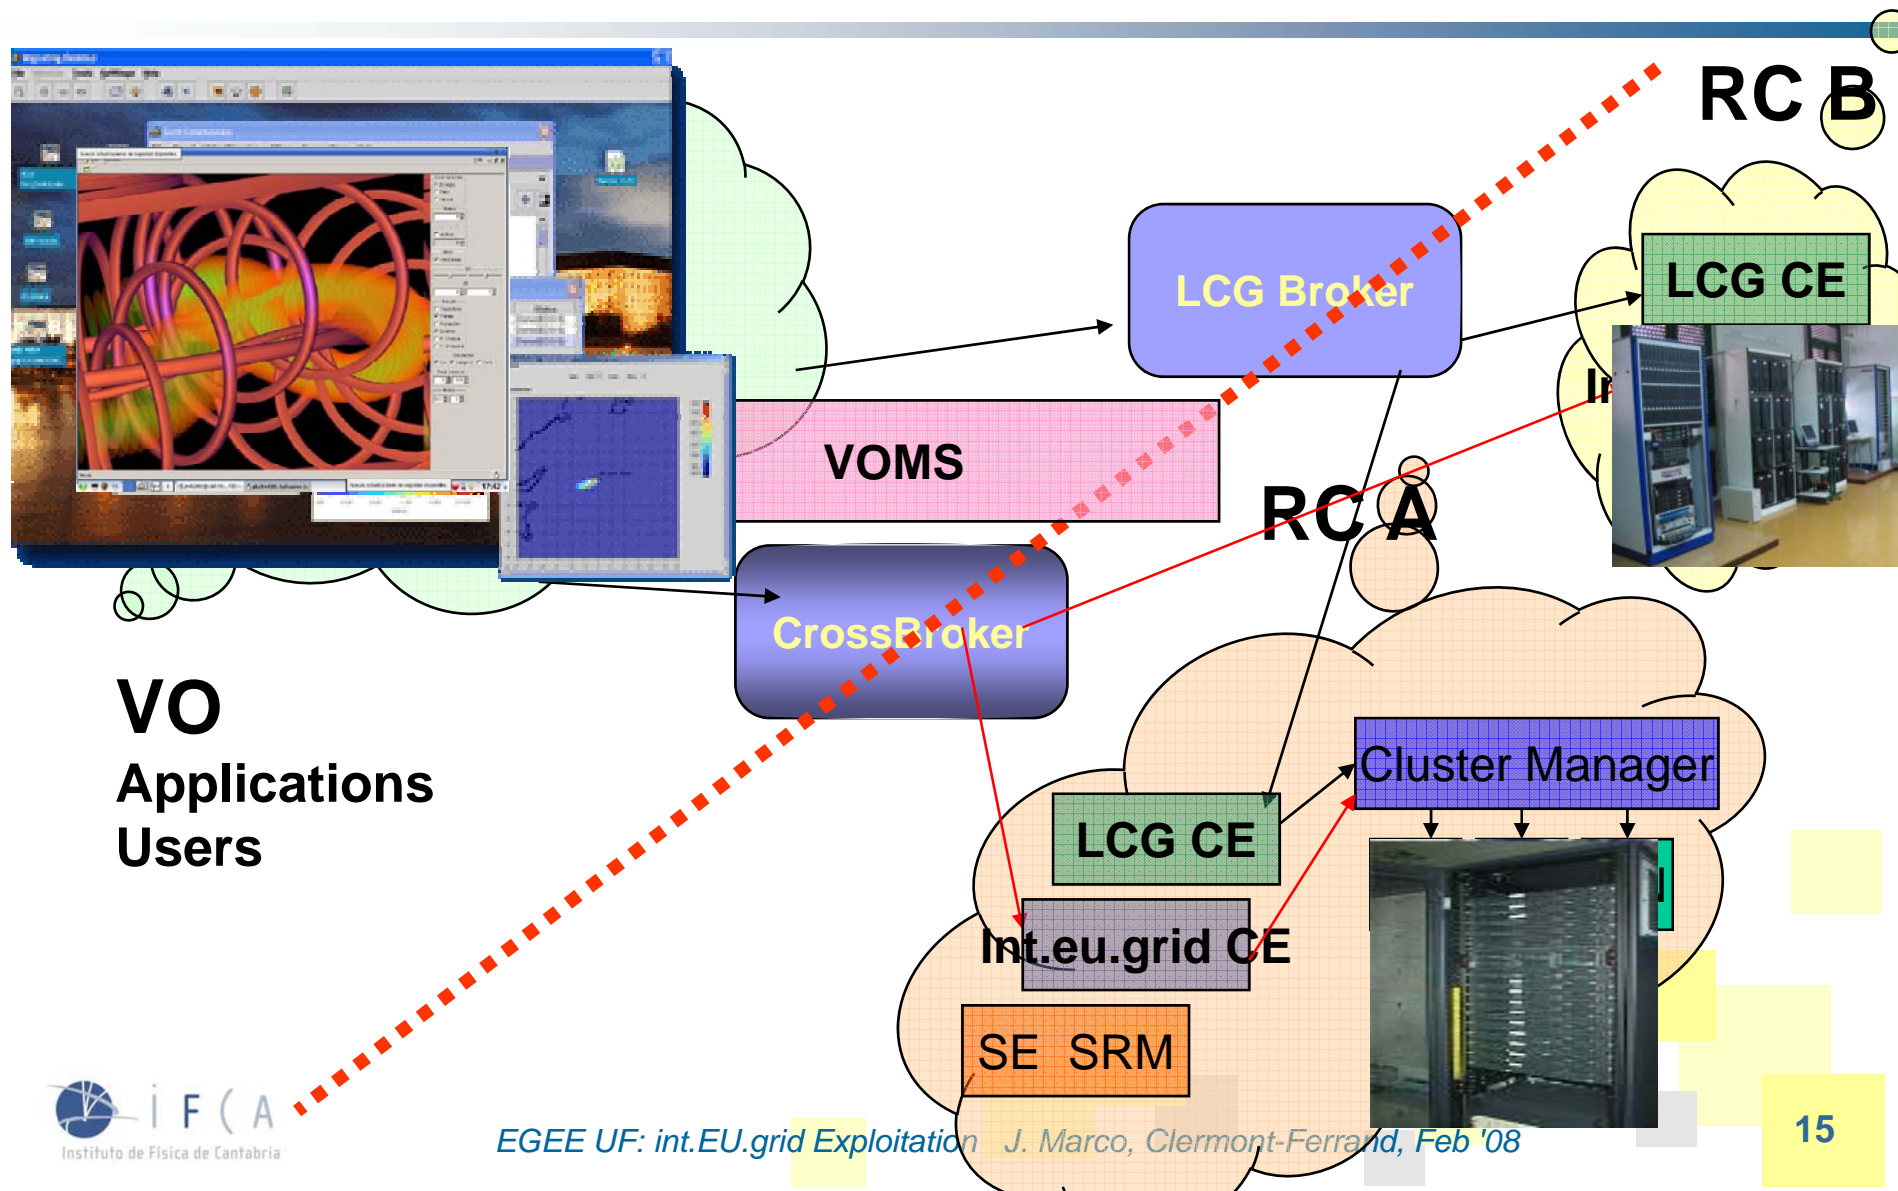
RC B

LCG Broker

LCG CE

In

VOMS

RC A

CrossBroker

VO
Applications
Users

Cluster Manager

LCG CE

Int.eu.grid CE

SE SRM

IFCA
Instituto de Física de Cantabria

EGEE UF: int.EU.grid Exploitation J. Marco, Clermont-Ferrand, Feb '08

15